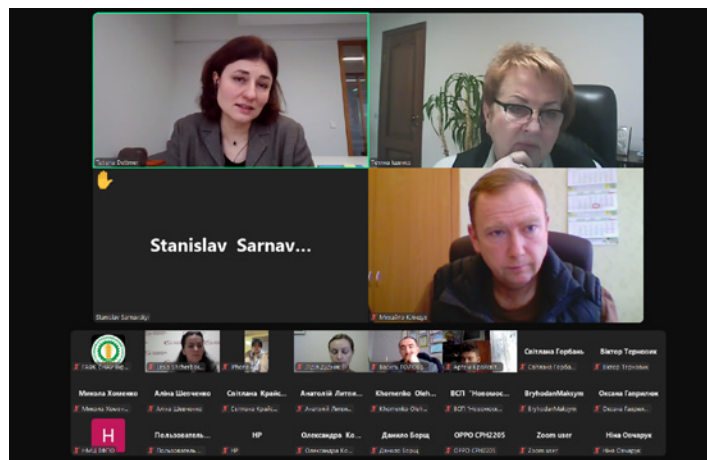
Tatiana Dubner

Тетяна Іщенко

Stanislav Sarnav...

Stanislav Sarnavskyi

Михайло Клещук

ГАЖК СТАРТ ВЕ...

Леся Шевчен...

Phone

Юлія Дудник

Василь ПОЛОЖ...

Артем Кролевч...

Світлана Горбань

Світлана Горбань

Віктор Тернюзик

Віктор Тернюзик

Микола Хоменко

Микола Хоменко

Аліна Шевченко

Аліна Шевченко

Світлана Крайс...

Світлана Крайс...

Анатолій Литов...

Анатолій Литов...

Khomenko Oleh...

Khomenko Oleh...

ВСП "Новомос...

ВСП "Новомос...

BryhadanMaksym

BryhadanMaksym

Оксана Гаврилюк

Оксана Гаврил...

H

НМЦ ВФПО

Пользователь...

Пользователь...

HP

HP

Олександра Ко...

Олександра Ко...

Данило Борщ

Данило Борщ

OPPO CPH2205

OPPO CPH2205

Zoom user

Zoom user

Ніна Овчарук

Ніна Овчарук